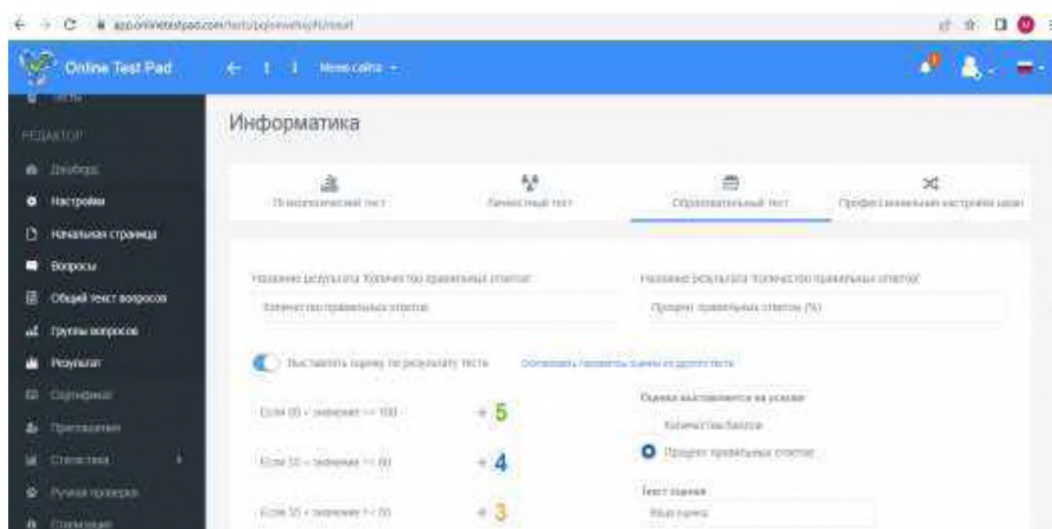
app.onlinetestpad.com/tests/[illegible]/result

Online Test Pad
Меню сайта

Тесты
РЕДАКТОР
Дашборд
Настройки
Начальная страница
Вопросы
Общий текст вопросов
Группы вопросов
Результат
Сертификат
Приглашения
Статистика
Ручная проверка
Комментарии

Информатика

Психологический тест
Личностный тест
Образовательный тест
Профессиональная настройка шкал

Название результата "Количество правильных ответов"
Количество правильных ответов
Название результата "Количество правильных ответов"
Процент правильных ответов (%)

Выставлять оценку по результату теста
Скопировать параметры оценки из другого теста

Если 80 < значение <= 100 → 5
Если 55 < значение <= 80 → 4
Если 35 < значение <= 55 → 3

Оценка выставляется на основе
Количества баллов
Процент правильных ответов
Текст оценки
Ваша оценка